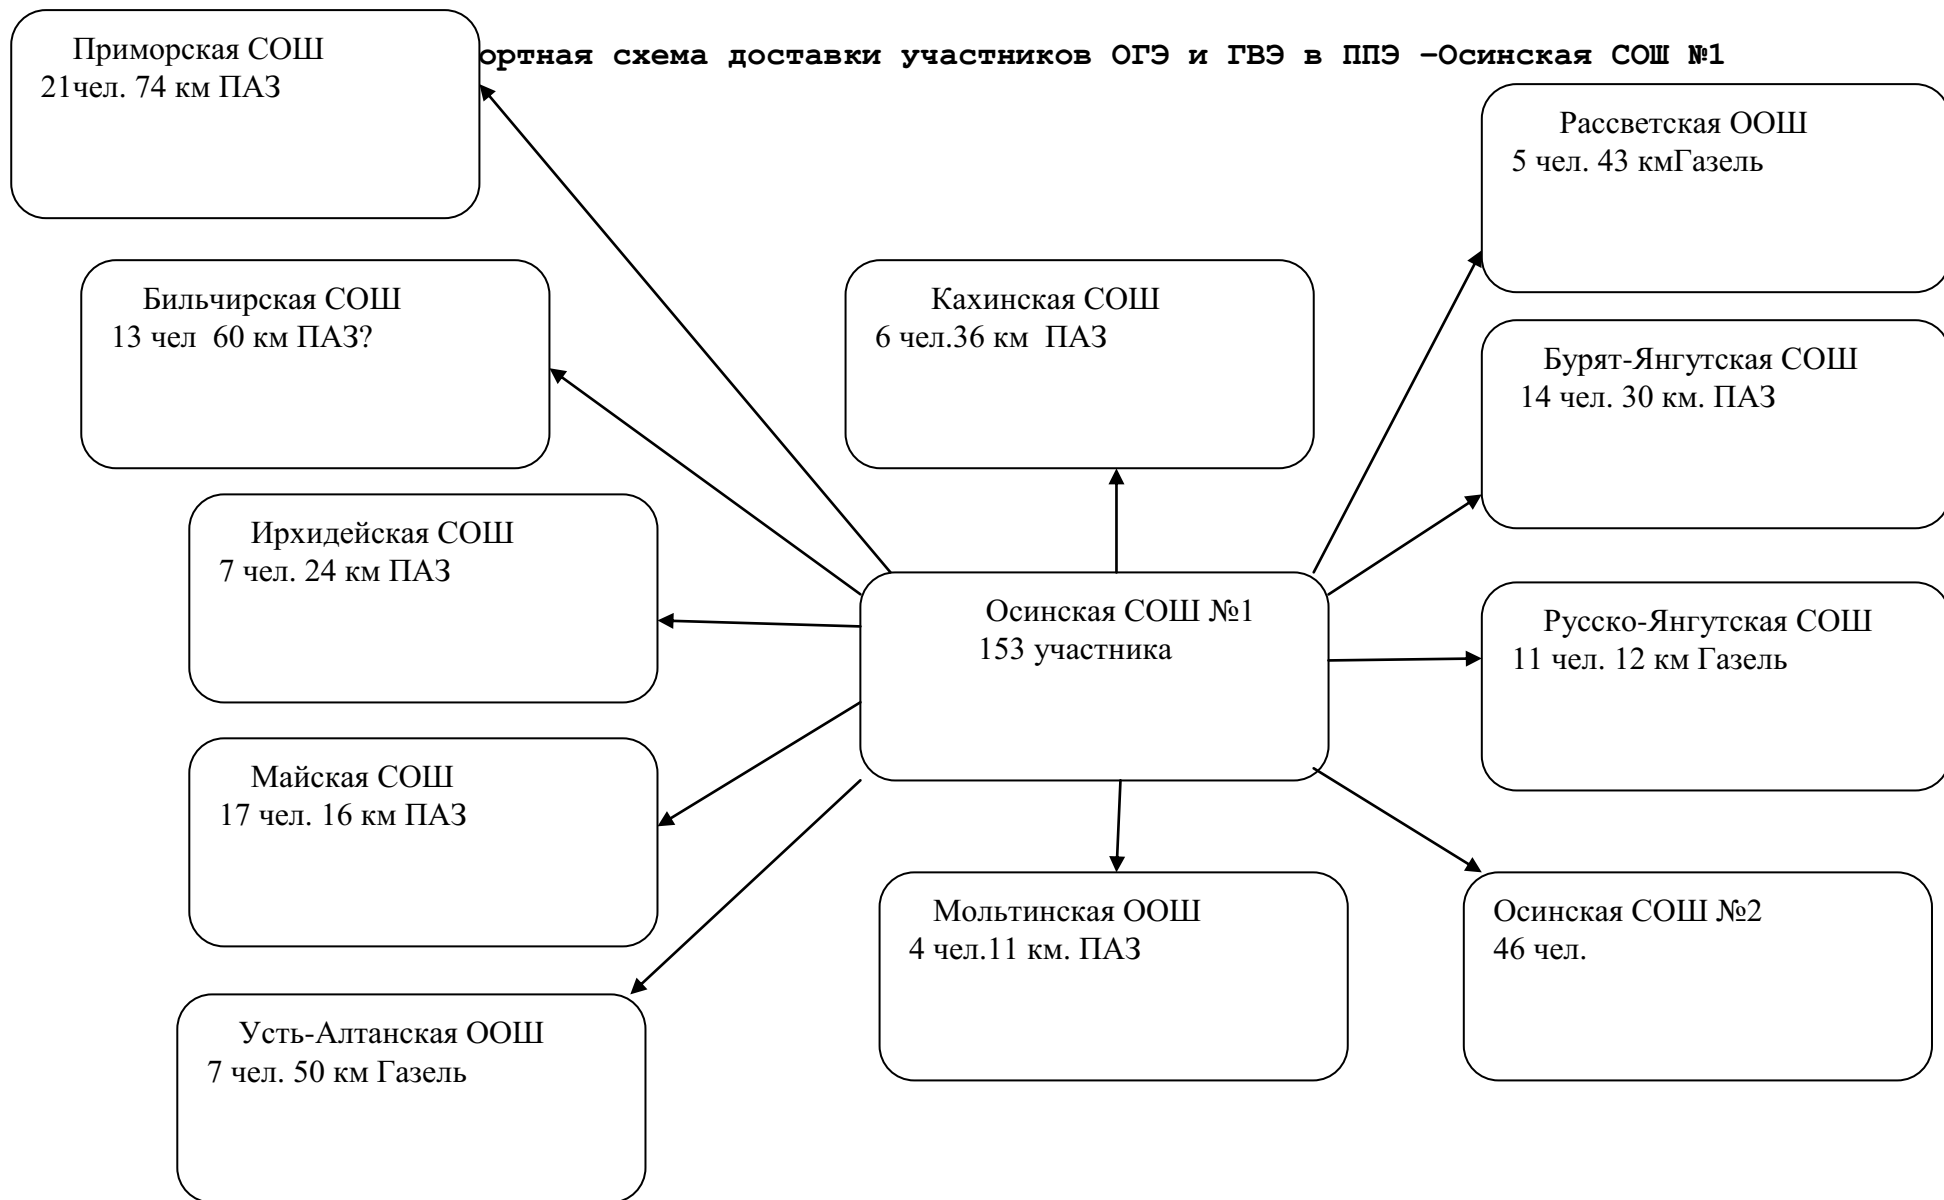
Приморская СОШ
21чел. 74 км ПАЗ

ортная схема доставки участников ОГЭ и ГВЭ в ППЭ –Осинская СОШ №1

Рассветская ООШ
5 чел. 43 кмГазель

Бильчирская СОШ
13 чел 60 км ПАЗ?

Кахинская СОШ
6 чел.36 км ПАЗ

Бурят-Янгутская СОШ
14 чел. 30 км. ПАЗ

Ирхидейская СОШ
7 чел. 24 км ПАЗ

Осинская СОШ №1
153 участника

Русско-Янгутская СОШ
11 чел. 12 км Газель

Майская СОШ
17 чел. 16 км ПАЗ

Мольтинская ООШ
4 чел.11 км. ПАЗ

Осинская СОШ №2
46 чел.

Усть-Алтанская ООШ
7 чел. 50 км Газель